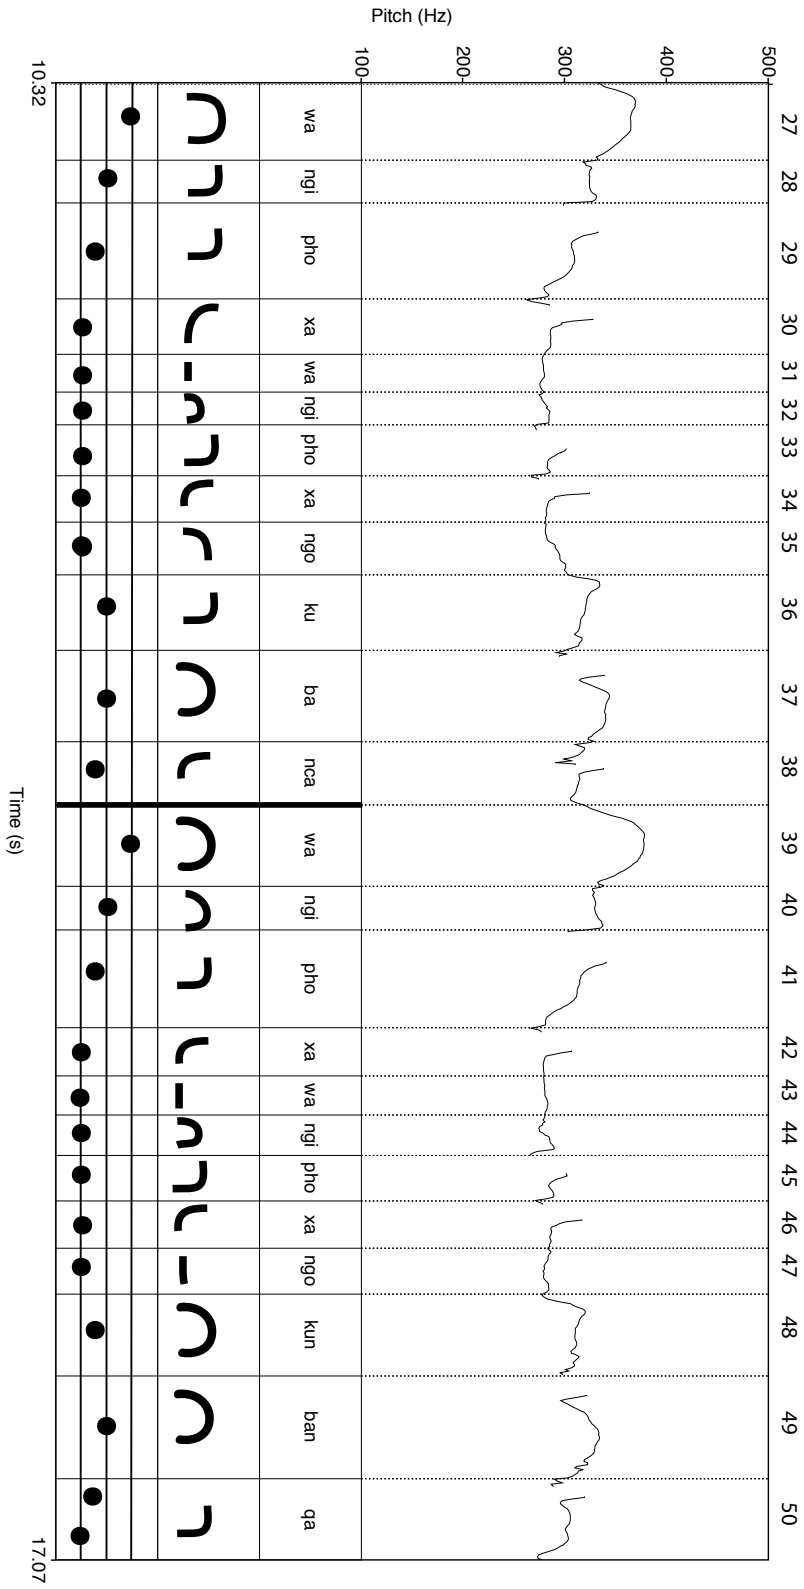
Pitch (Hz)

500
400
300
200
100

27 28 29 30 31 32 33 34 35 36 37 38 39 40 41 42 43 44 45 46 47 48 49 50

wa ngi pho xa wa ngi pho xa ngo ku ba nca wa ngi pho xa wa ngi pho xa ngo kun ban qa

10.32
17.07
Time (s)